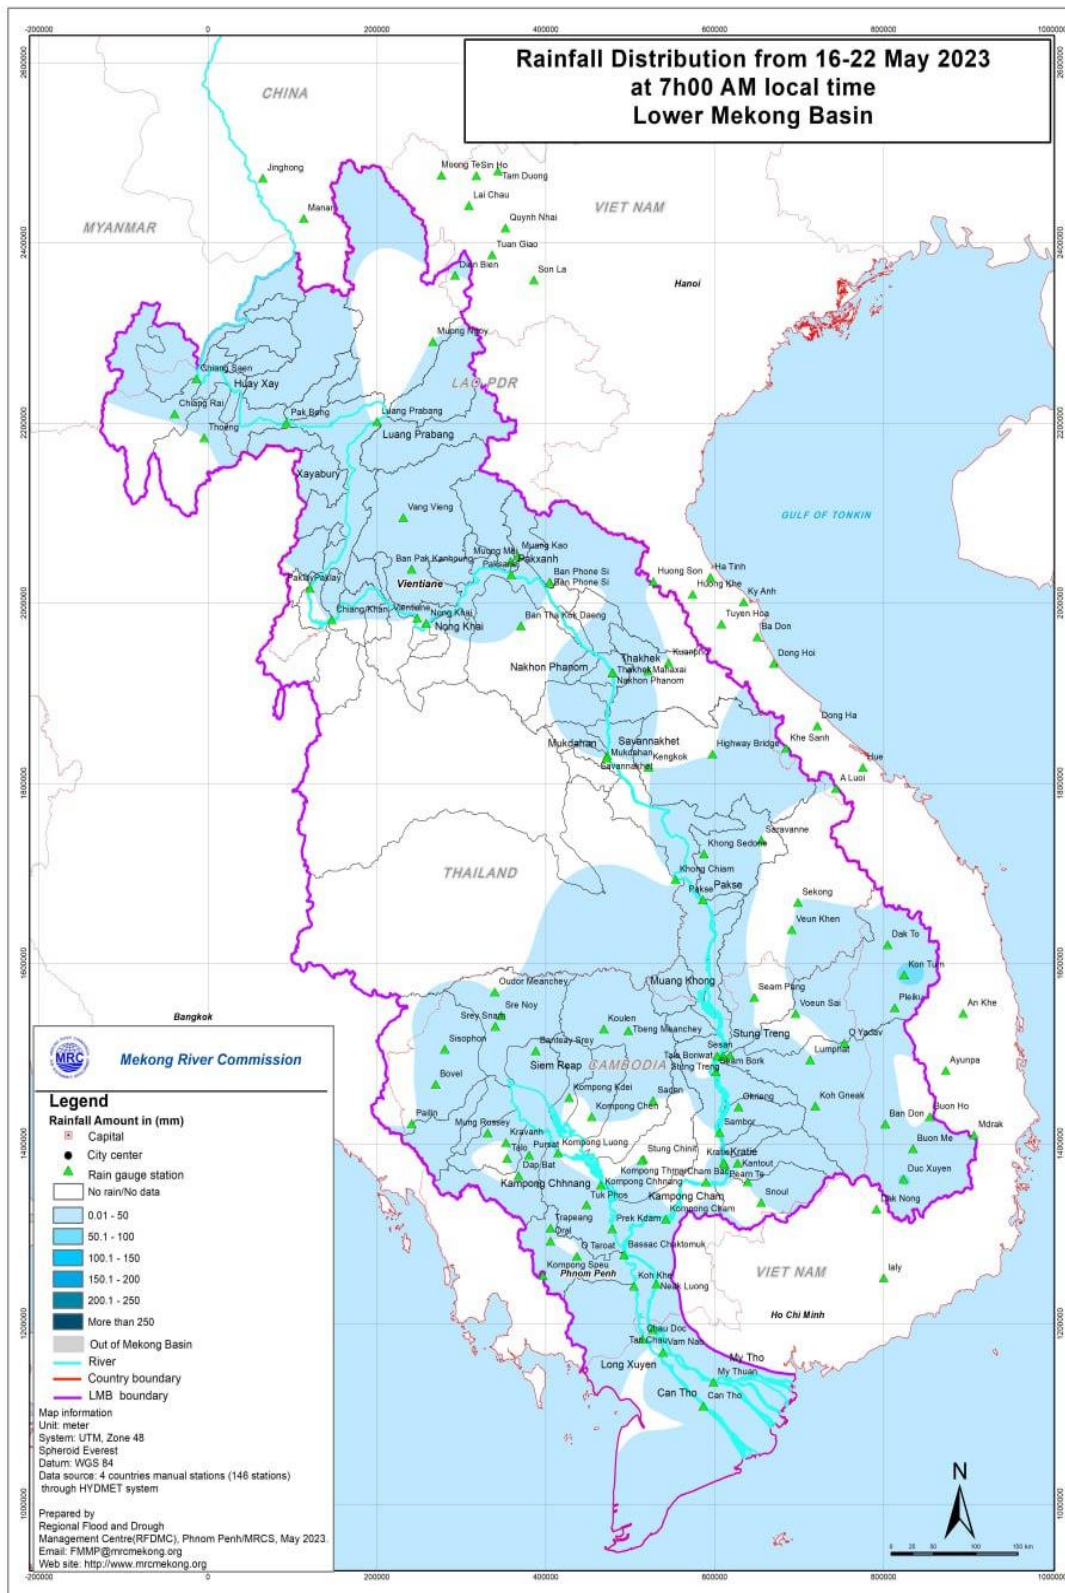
Rainfall Distribution from 16-22 May 2023
at 7h00 AM local time
Lower Mekong Basin

-200000 0 200000 400000 600000 800000 1000000

2600000 2400000 2200000 2000000 1800000 1600000 1400000 1200000 1000000

CHINA
MYANMAR
VIET NAM
LAO PDR
THAILAND
CAMBODIA
VIET NAM
GULF OF TONKIN

Jinghong
Manan
Muong Te
Sin Ho
Tam Duong
Lai Chau
Quynh Nhai
Tuan Giao
Dien Bien
Son La
Hanoi
Muong Ngoy
Chiang Saen
Huay Xay
Chiang Rai
Pak Beng
Luang Prabang
Luang Prabang
Thoeng
Xayabury
Vang Vieng
Ban Pak Kanhoung
Muong Mai
Muang Kao
Paksane
Paksanh
Ban Phone Si
Ban Phone Si
Huong Son
Ha Tinh
Huong Khe
Ky Anh
Pak Lay
Paklay
Vientiane
Chiang Khan
Vientiane
Nong Khai
Nong Khai
Ban Tha Kok Daeng
Tuyen Hoa
Ba Don
Kuanpho
Dong Hoi
Nakhon Phanom
Thakhek
Thakhek Mahaxai
Nakhon Phanom
Dong Ha
Khe Sanh
Hue
A Luoi
Mukdahan
Savannakhet
Mukdahan
Savannakhet
Kengkok
Highway Bridge
Saravanne
Khong Sedone
Khong Chiam
Pakse
Pakse
Sekong
Veun Khen
Dak To
Kon Tum
Pleiku
An Khe
Muang Khong
Seam Pang
Voeun Sai
O Yadav
Lumphat
Ayunpa
Stung Treng
Sesan
Siem Bork
Stung Treng
Tala Boriwat
Bangkok
Oudor Meanchey
Sre Noy
Srey Snam
Sisophon
Banteay Srey
Koulen
Tbeng Meanchey
Siem Reap
Bovel
Kompong Kdei
Sadan
Kompong Chen
Chhlong
Koh Gneak
Ban Don
Buon Ho
Mdrak
Pailin
Mung Russey
Kravanh
Talo
Pursat
Kompong Luong
Sambor
Stung Chinit
Kratie
Kratie
Buon Me
Dap Bat
Kompong Chhnang
Kompong Thmar
Cham Bak
Kantout
Kompong Chhnang
Peam Te
Duc Xuyen
Tuk Phos
Kompong Cham
Kompong Cham
Snoul
Dak Nong
Trapeang
Oral
Prek Kdam
O Taroat
Bassac Chaktomuk
Kompong Speu
Phnom Penh
Koh Khel
Neak Luong
Ialy
Ho Chi Minh
Chau Doc
Tan Chau
Vam Nao
Long Xuyen
My Tho
My Thuan
Can Tho
Can Tho

MRC
Mekong River Commission

Legend
Rainfall Amount in (mm)
Capital
City center
Rain gauge station
No rain/No data
0.01 - 50
50.1 - 100
100.1 - 150
150.1 - 200
200.1 - 250
More than 250
Out of Mekong Basin
River
Country boundary
LMB boundary

Map information
Unit: meter
System: UTM, Zone 48
Spheroid Everest
Datum: WGS 84
Data source: 4 countries manual stations (146 stations) through HYDMET system

Prepared by
Regional Flood and Drough Management Centre(RFDMC), Phnom Penh/MRCS, May 2023.
Email: FMMP@mrcmekong.org
Web site: http://www.mrcmekong.org

N
0 25 50 100 150 km